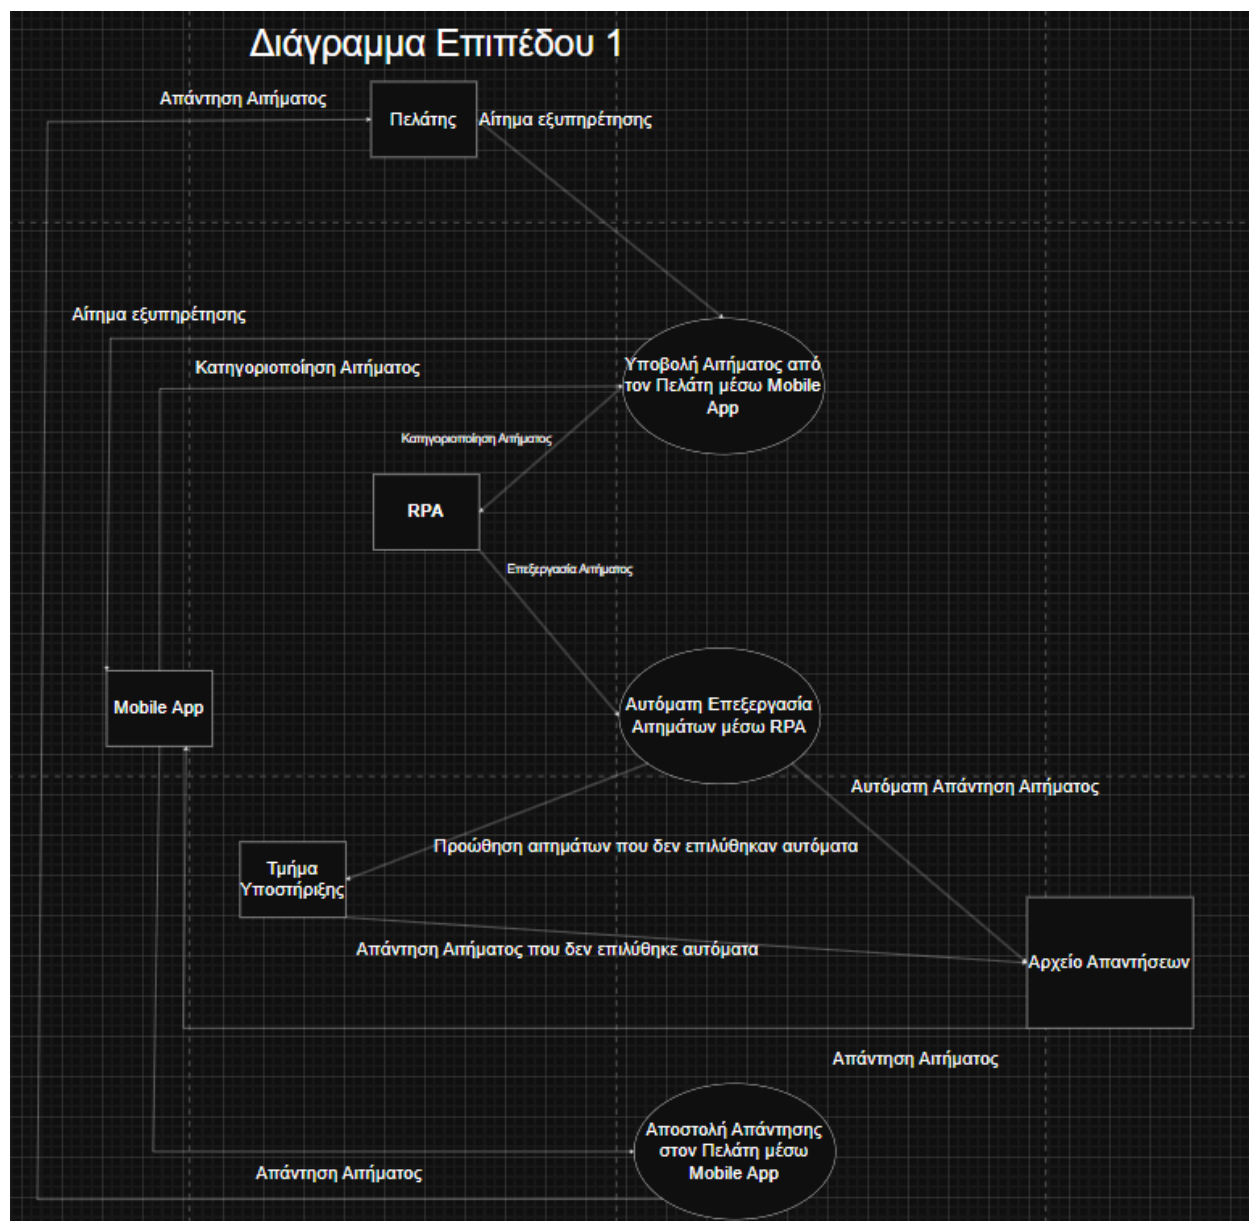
Διάγραμμα Επιπέδου 1

Απάντηση Αιτήματος

Πελάτης

Αίτημα εξυπηρέτησης

Αίτημα εξυπηρέτησης

Κατηγοριοποίηση Αιτήματος

Υποβολή Αιτήματος από τον Πελάτη μέσω Mobile App

Κατηγοριοποίηση Αιτήματος

RPA

Επεξεργασία Αιτήματος

Mobile App

Αυτόματη Επεξεργασία Αιτημάτων μέσω RPA

Αυτόματη Απάντηση Αιτήματος

Προώθηση αιτημάτων που δεν επιλύθηκαν αυτόματα

Τμήμα Υποστήριξης

Απάντηση Αιτήματος που δεν επιλύθηκε αυτόματα

Αρχείο Απαντήσεων

Απάντηση Αιτήματος

Αποστολή Απάντησης στον Πελάτη μέσω Mobile App

Απάντηση Αιτήματος